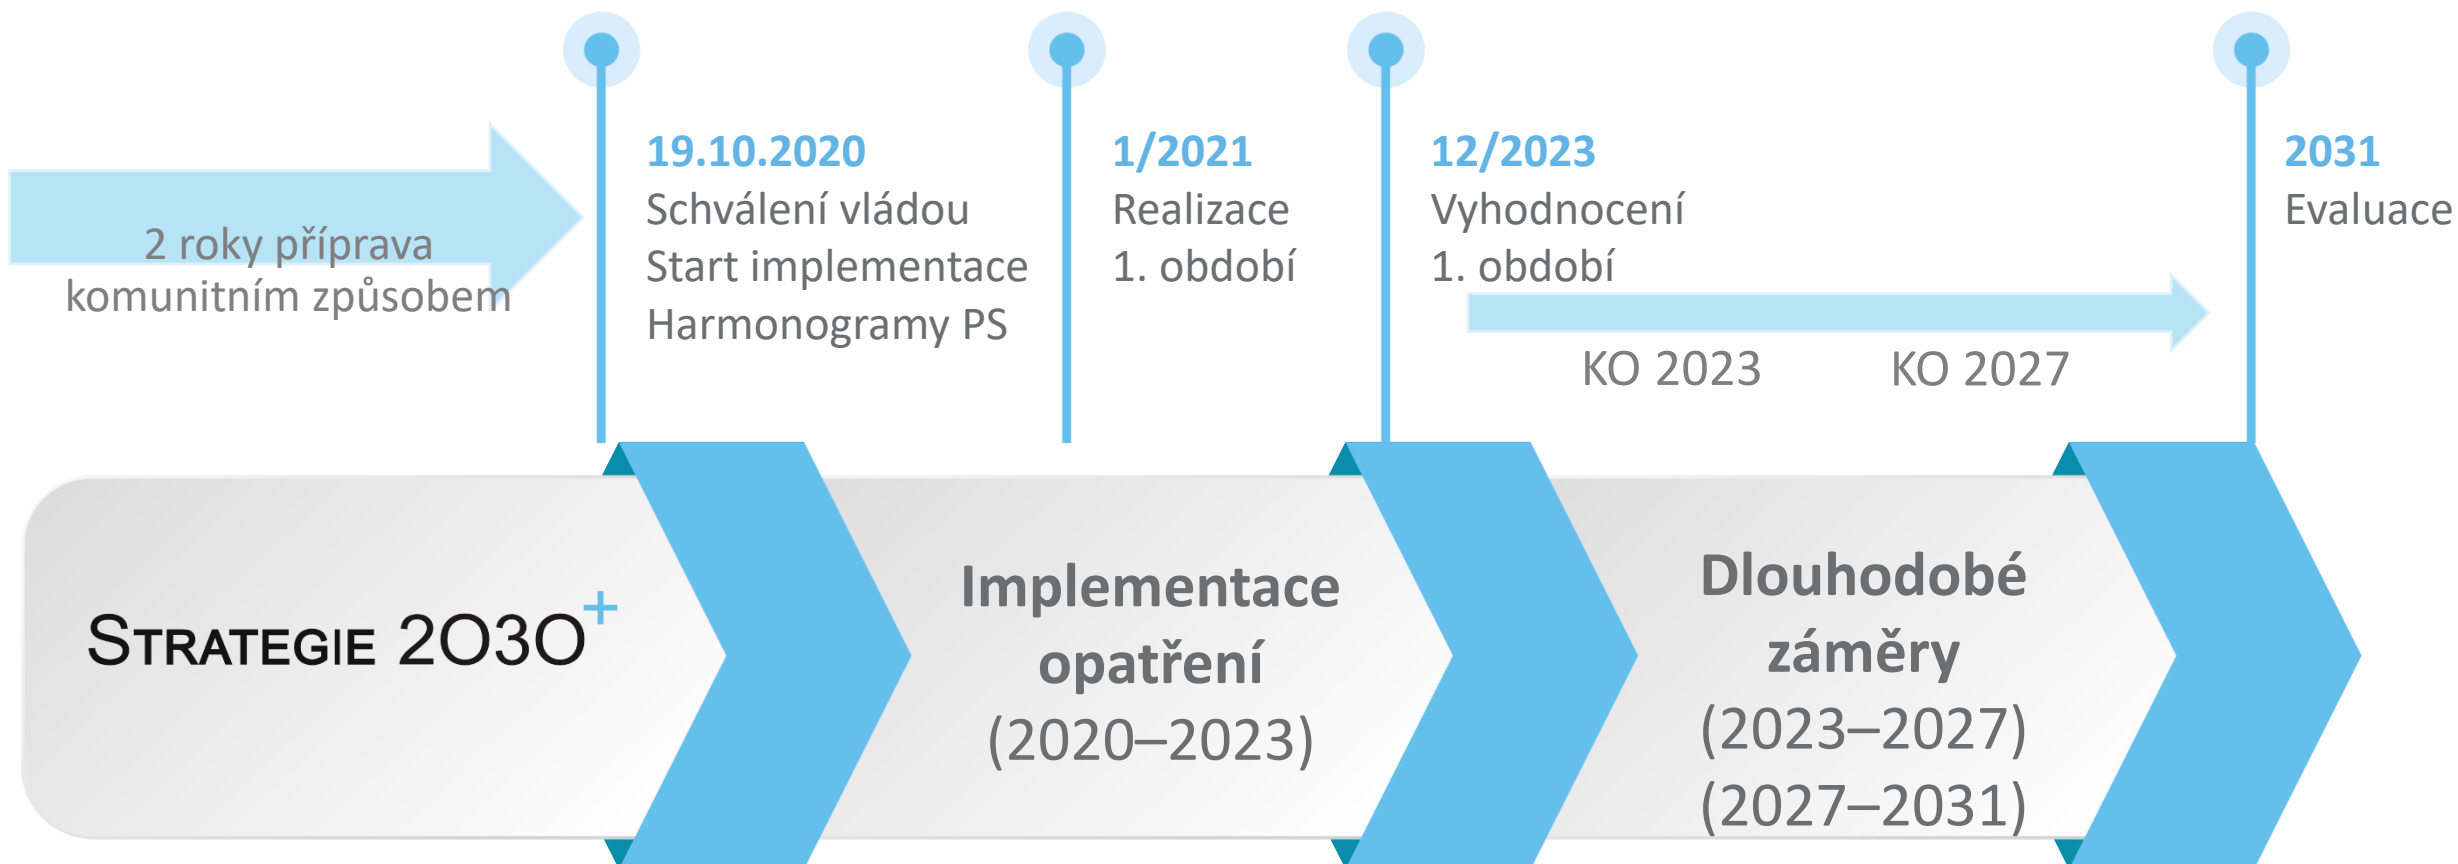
2 roky příprava komunitním způsobem

19.10.2020
Schválení vládou
Start implementace
Harmonogramy PS

1/2021
Realizace
1. období

12/2023
Vyhodnocení
1. období

KO 2023 KO 2027

2031
Evaluace

STRATEGIE 2030$^+$

Implementace opatření
(2020–2023)

Dlouhodobé záměry
(2023–2027)
(2027–2031)